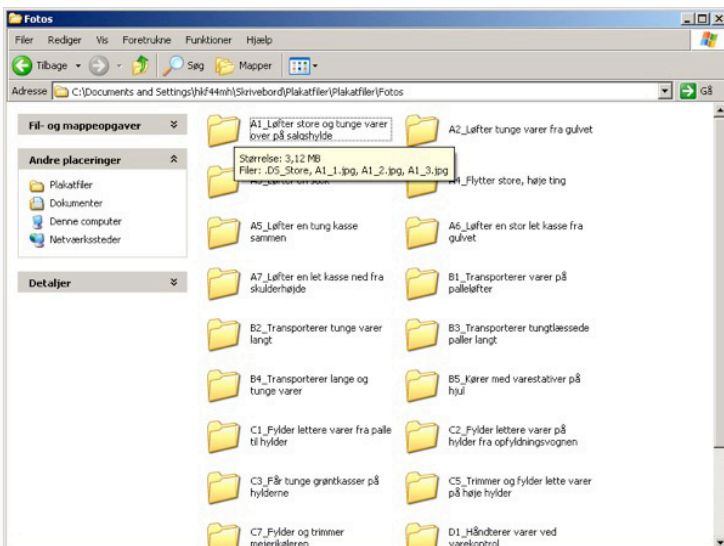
Fotos

Filer Rediger Vis Foretrukne Funktioner Hjælp

Tilbage Søg Mapper

Adresse C:\Documents and Settings\hkf44mh\Skrivebord\Plakatfiler\Plakatfiler\Fotos Gå

Fil- og mappeopgaver

Andre placeringer

Plakatfiler
Dokumenter
Denne computer
Netværkssteder

Detaljer

A1_Løfter store og tunge varer over på salgshylde

Størrelse: 3,12 MB
Filer: .DS_Store, A1_1.jpg, A1_2.jpg, A1_3.jpg

A2_Løfter tunge varer fra gulvet

A3_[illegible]

A4_Flytter store, høje ting

A5_Løfter en tung kasse sammen

A6_Løfter en stor let kasse fra gulvet

A7_Løfter en let kasse ned fra skulderhøjde

B1_Transporterer varer på palleløfter

B2_Transporterer tunge varer langt

B3_Transporterer tungtlæssede paller langt

B4_Transporterer lange og tunge varer

B5_Kører med varestativer på hjul

C1_Fylder lettere varer fra palle til hylder

C2_Fylder lettere varer på hylder fra opfyldningsvognen

C3_Får tunge grøntkasser på hylderne

C5_Trimmer og fylder lette varer på høje hylder

C7_Fylder og trimmer mejerikøleren

D1_Håndterer varer ved varekontrol